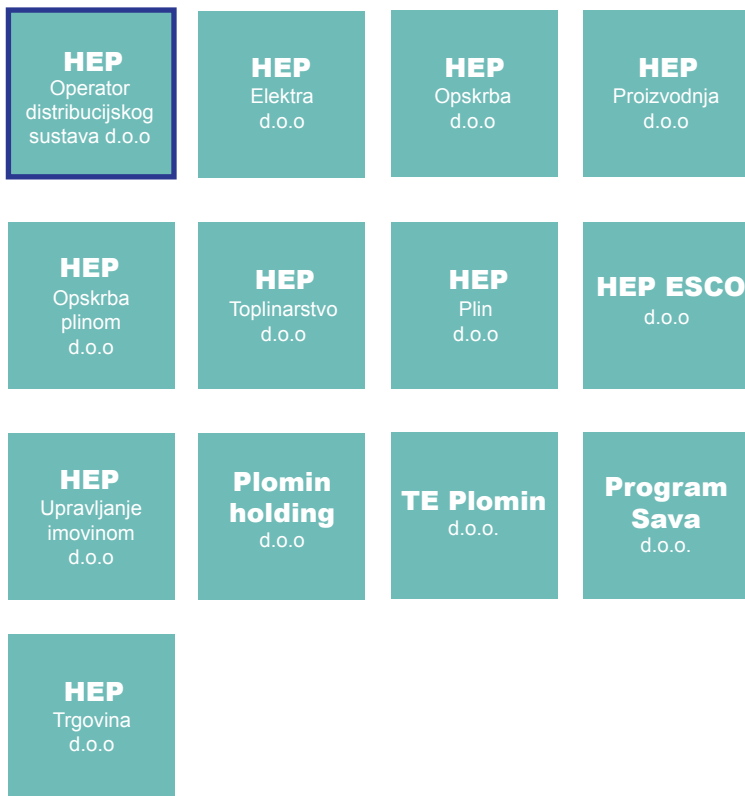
HEP
Operator distribucijskog sustava d.o.o

HEP
Elektra
d.o.o

HEP
Opskrba
d.o.o

HEP
Proizvodnja
d.o.o

HEP
Opskrba plinom
d.o.o

HEP
Toplinarstvo
d.o.o

HEP
Plin
d.o.o

HEP ESCO
d.o.o

HEP
Upravljanje imovinom
d.o.o

Plomin holding
d.o.o

TE Plomin
d.o.o.

Program Sava
d.o.o.

HEP
Trgovina
d.o.o